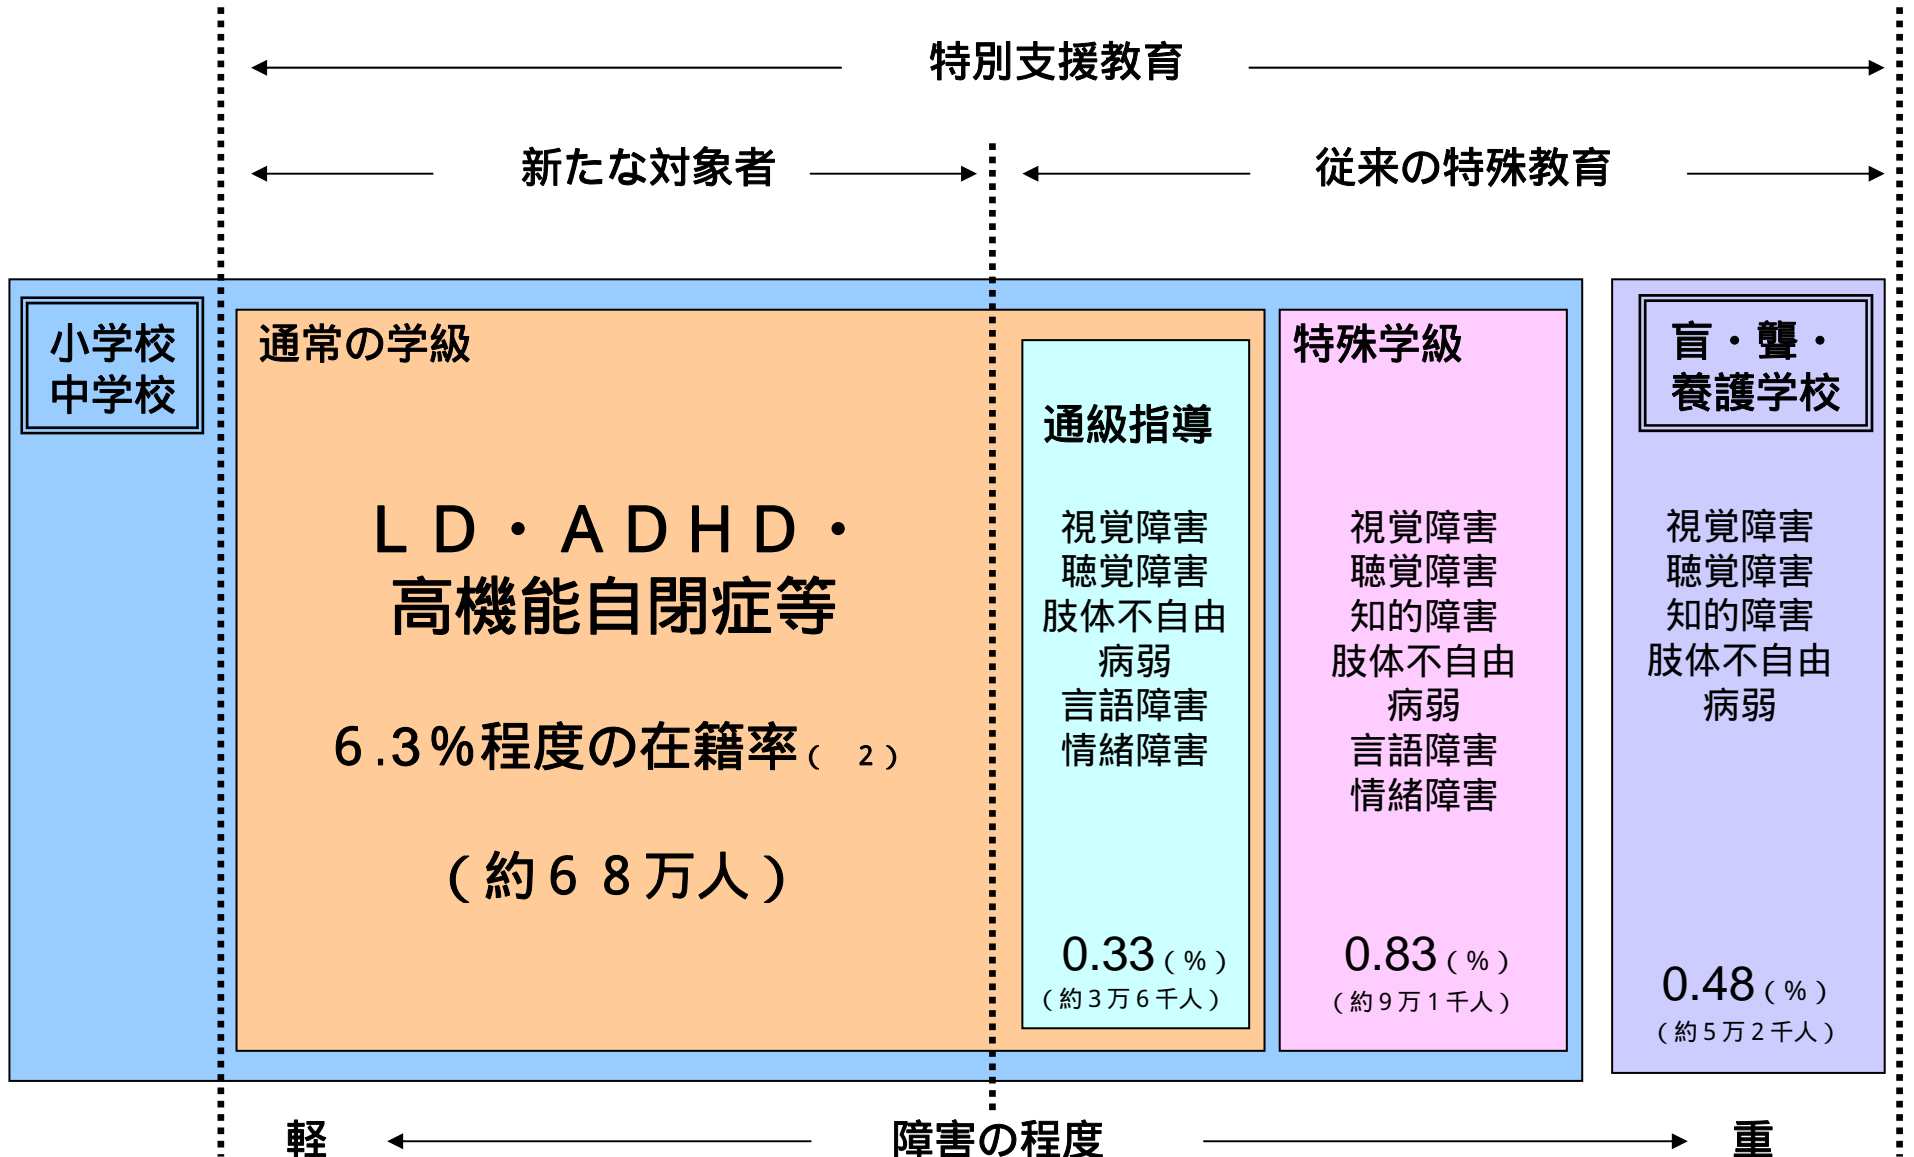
特別支援教育

新たな対象者

従来の特殊教育

小学校
中学校

通常の学級

ＬＤ・ＡＤＨＤ・
高機能自閉症等

6.3％程度の在籍率（ 2）

（約６８万人）

通級指導

視覚障害
聴覚障害
肢体不自由
病弱
言語障害
情緒障害

0.33（％）
（約３万６千人）

特殊学級

視覚障害
聴覚障害
知的障害
肢体不自由
病弱
言語障害
情緒障害

0.83（％）
（約９万１千人）

盲・聾・
養護学校

視覚障害
聴覚障害
知的障害
肢体不自由
病弱

0.48（％）
（約５万２千人）

軽　障害の程度　重